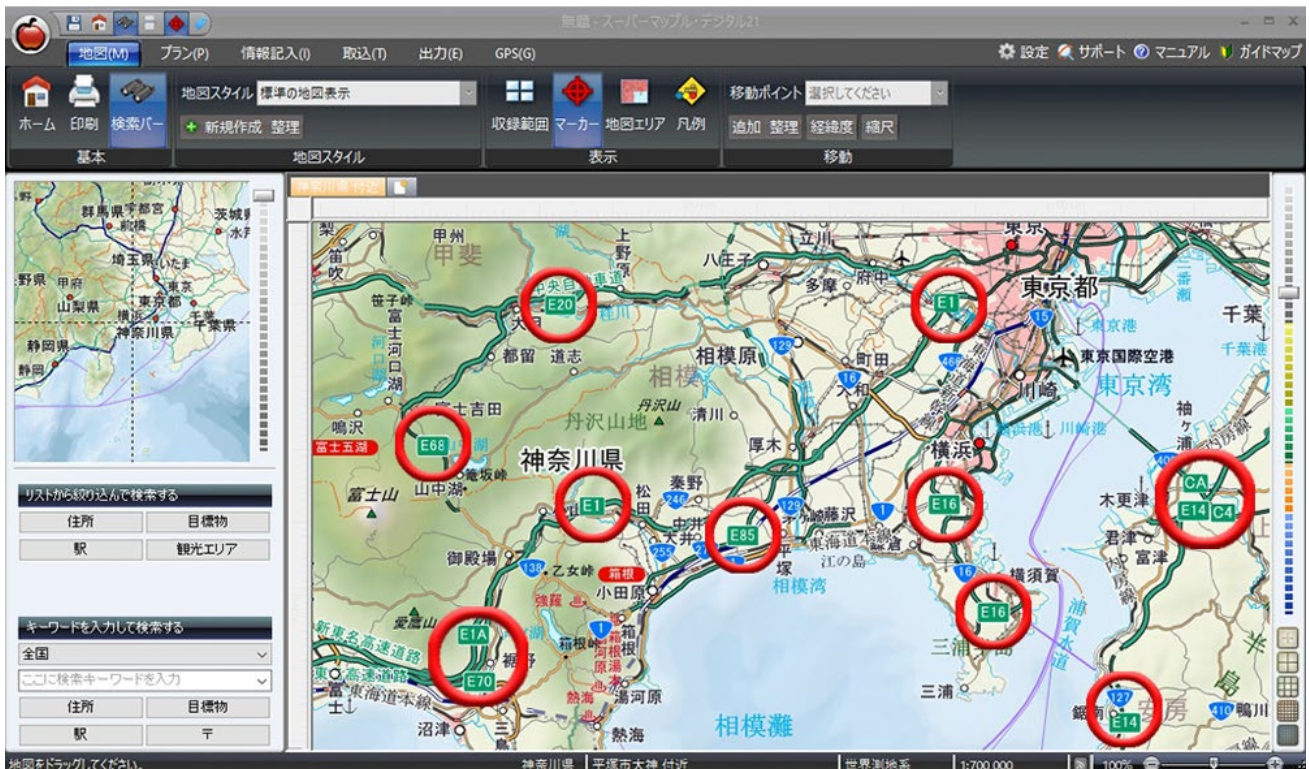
無題 - スーパーマップル・デジタル21

地図(M) プラン(P) 情報記入(I) 取込(T) 出力(E) GPS(G)

設定 サポート マニュアル ガイドマップ

ホーム 印刷 検索バー
基本

地図スタイル 標準の地図表示
新規作成 整理
地図スタイル

収録範囲 マーカー 地図エリア 凡例
表示

移動ポイント 選択してください
追加 整理 経緯度 縮尺
移動

群馬県 宇都宮 茨城県 前橋 水戸 埼玉県 さいたま 甲府 山梨県 東京都 千葉 横浜 千葉県 神奈川県 静岡県 静岡

リストから絞り込んで検索する
住所 目標物
駅 観光エリア

キーワードを入力して検索する
全国
ここに検索キーワードを入力
住所 目標物
駅 〒

神奈川県 付近

甲州 甲斐 上野原 八王子 立川 府中 多摩 東京都 千葉 E20 中央自動車道 E1 大月 笹子峠 富士河口湖 都留 道志 相模原 町田 東京港 東京国際空港 千葉港 東京湾 129 16 15 466 川崎 大和 相模 丹沢山地 丹沢山 清川 鳴沢 富士吉田 富士五湖 E68 山中湖 神奈川県 厚木 横浜 横浜港 川崎港 袖ケ浦 富士山 E1 松田 秦野 246 藤沢 E16 CA 木更津 E14 C4 中井 大井 E85 平塚 1 129 御殿場 138 乙女峠 255 箱根 東海道 江の島 鎌倉 君津 富津 相模湾 横須賀 16 小田原 強羅 箱根町 箱根湯本 湯河原 熱海 1 E16 浦賀水道 愛鷹山 新東名高速道路 E1A 裾野 東名高速道路 E70 沼津 三島 富士 東海道本線 三浦 三浦半島 127 E14 410 鴨川 安房 館山 相模灘 熱海

地図をドラッグしてください。 神奈川県 平塚市大神 付近 世界測地系 1:700,000 100%